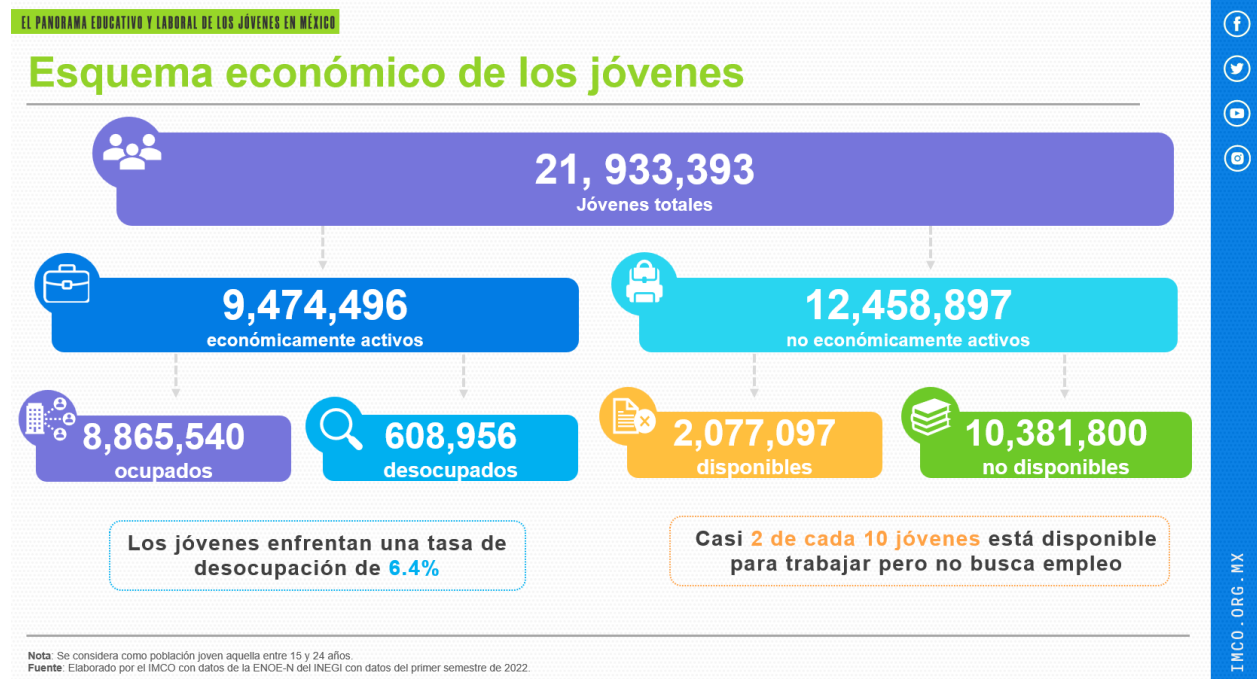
EL PANORAMA EDUCATIVO Y LABORAL DE LOS JÓVENES EN MÉXICO

Esquema económico de los jóvenes

21, 933,393
Jóvenes totales

9,474,496
económicamente activos

12,458,897
no económicamente activos

8,865,540
ocupados

608,956
desocupados

2,077,097
disponibles

10,381,800
no disponibles

Los jóvenes enfrentan una tasa de desocupación de 6.4%

Casi 2 de cada 10 jóvenes está disponible para trabajar pero no busca empleo

Nota: Se considera como población joven aquella entre 15 y 24 años.
Fuente: Elaborado por el IMCO con datos de la ENOE-N del INEGI con datos del primer semestre de 2022.

IMCO.ORG.MX